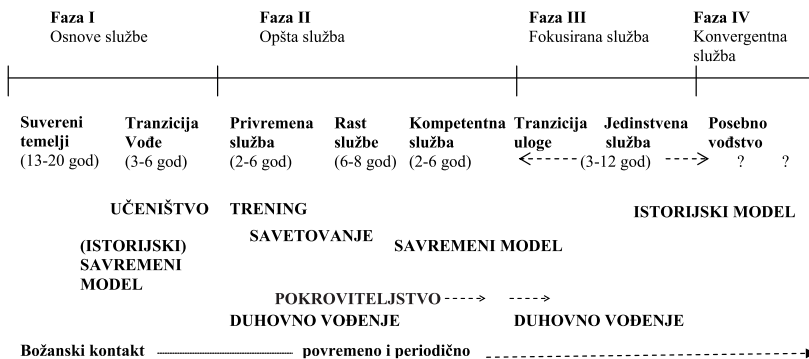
Faza I
Osnove službe

Faza II
Opšta služba

Faza III
Fokusirana služba

Faza IV
Konvergentna služba

Suvereni temelji
(13-20 god)

Tranzicija Vođe
(3-6 god)

Privremena služba
(2-6 god)

Rast službe
(6-8 god)

Kompetentna služba
(2-6 god)

Tranzicija uloge

Jedinstvena služba
(3-12 god)

Posebno vodstvo
? ?

UČENIŠTVO

TRENING

ISTORIJSKI MODEL

SAVETOVANJE

(ISTORIJSKI) SAVREMENI MODEL

SAVREMENI MODEL

POKROVITELJSTVO

DUHOVNO VOĐENJE

DUHOVNO VOĐENJE

Božanski kontakt povremeno i periodično